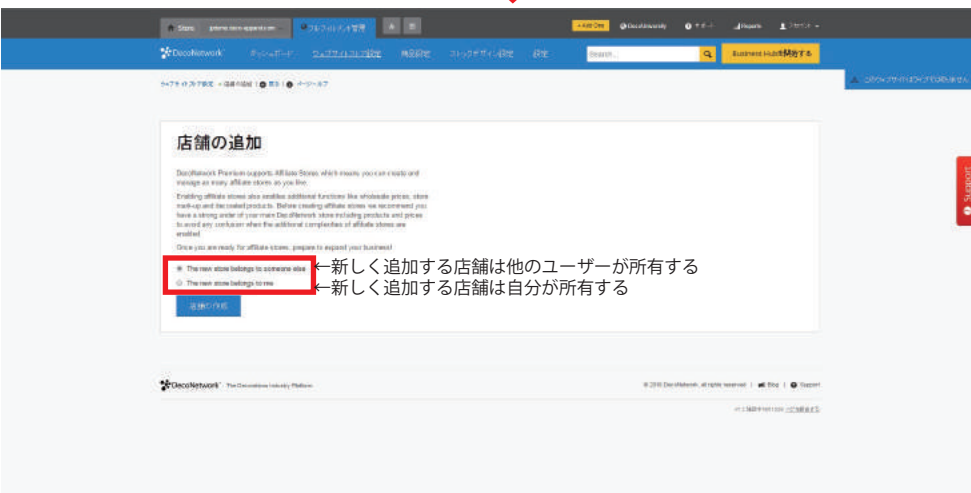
Stores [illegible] フルフィルメント管理

+ Add One DecoUniversity サポート Reports アカウント

DecoNetwork ダッシュボード ウェブサイトとストア設定 商品設定 ストックデザイン設定 設定 Search... Business Hubを開始する

ウェブサイトとストア設定 » 店舗の追加 | 質問 | ページヘルプ

このウェブサイトはライブではありません

店舗の追加

DecoNetwork Premium supports Affiliate Stores, which means you can create and manage as many affiliate stores as you like.

Enabling affiliate stores also enables additional functions like wholesale prices, store mark-up and decorated products. Before creating affiliate stores we recommend you have a strong order of your main DecoNetwork store including products and prices to avoid any confusion when the additional complexities of affiliate stores are enabled.

Once you are ready for affiliate stores, prepare to expand your business!

The new store belongs to someone else ←新しく追加する店舗は他のユーザーが所有する
The new store belongs to me ←新しく追加する店舗は自分が所有する

店舗の作成

Support

DecoNetwork The Decorations Industry Platform

© 2016 DecoNetwork. all rights reserved | Blog | Support

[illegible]